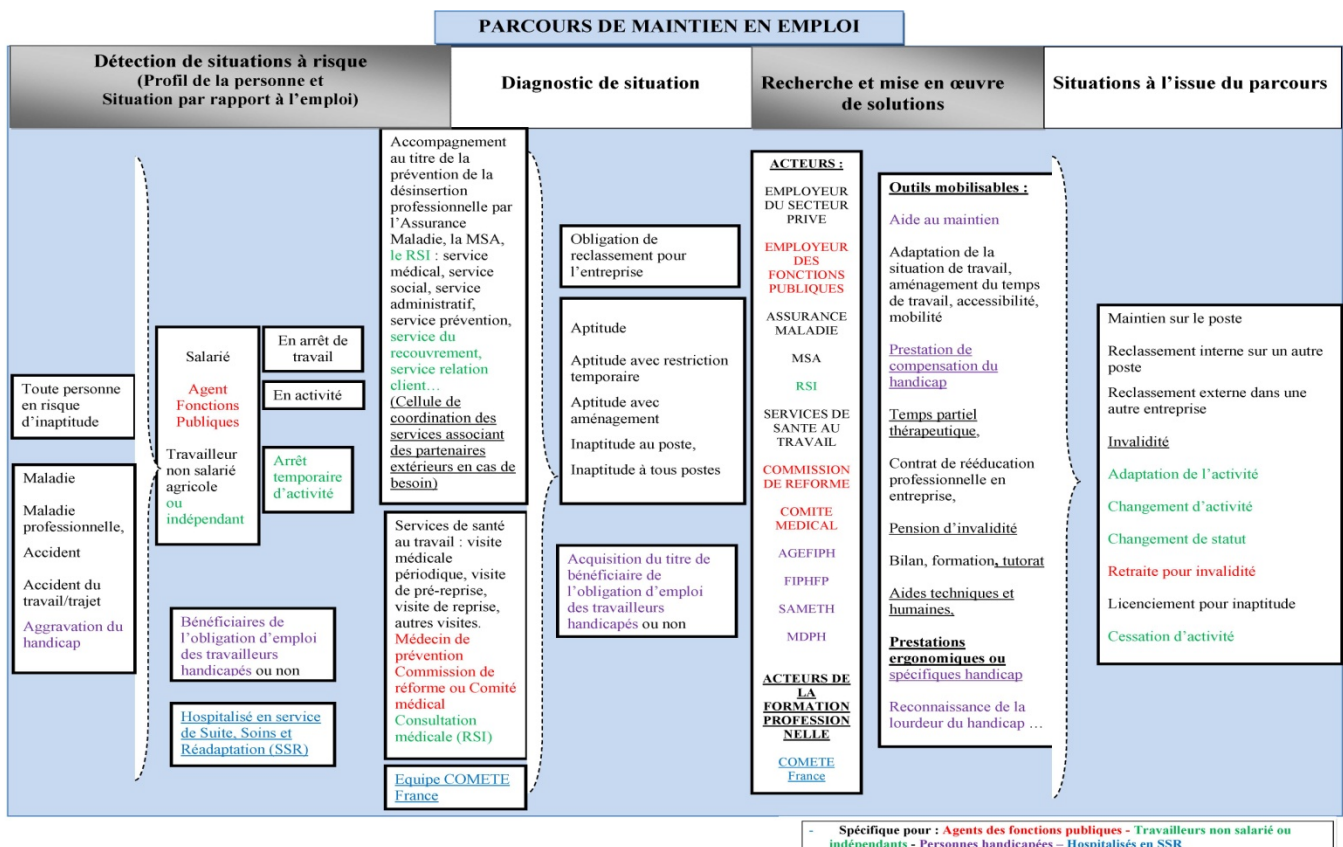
PARCOURS DE MAINTIEN EN EMPLOI

Détection de situations à risque (Profil de la personne et Situation par rapport à l'emploi)

Diagnostic de situation

Recherche et mise en œuvre de solutions

Situations à l'issue du parcours

Toute personne en risque d'inaptitude

Maladie

Maladie professionnelle,

Accident

Accident du travail/trajet

Aggravation du handicap

Salarié

Agent Fonctions Publiques

Travailleur non salarié agricole ou indépendant

En arrêt de travail

En activité

Arrêt temporaire d'activité

Bénéficiaires de l'obligation d'emploi des travailleurs handicapés ou non

Hospitalisé en service de Suite, Soins et Réadaptation (SSR)

Accompagnement au titre de la prévention de la désinsertion professionnelle par l'Assurance Maladie, la MSA, le RSI : service médical, service social, service administratif, service prévention, service du recouvrement, service relation client… (Cellule de coordination des services associant des partenaires extérieurs en cas de besoin)

Services de santé au travail : visite médicale périodique, visite de pré-reprise, visite de reprise, autres visites. Médecin de prévention Commission de réforme ou Comité médical Consultation médicale (RSI)

Equipe COMETE France

Obligation de reclassement pour l'entreprise

Aptitude

Aptitude avec restriction temporaire

Aptitude avec aménagement

Inaptitude au poste,

Inaptitude à tous postes

Acquisition du titre de bénéficiaire de l'obligation d'emploi des travailleurs handicapés ou non

ACTEURS :

EMPLOYEUR DU SECTEUR PRIVE

EMPLOYEUR DES FONCTIONS PUBLIQUES

ASSURANCE MALADIE

MSA

RSI

SERVICES DE SANTE AU TRAVAIL

COMMISSION DE REFORME

COMITE MEDICAL

AGEFIPH

FIPHFP

SAMETH

MDPH

ACTEURS DE LA FORMATION PROFESSIONNELLE

COMETE France

Outils mobilisables :

Aide au maintien

Adaptation de la situation de travail, aménagement du temps de travail, accessibilité, mobilité

Prestation de compensation du handicap

Temps partiel thérapeutique,

Contrat de rééducation professionnelle en entreprise,

Pension d'invalidité

Bilan, formation, tutorat

Aides techniques et humaines,

Prestations ergonomiques ou spécifiques handicap

Reconnaissance de la lourdeur du handicap …

Maintien sur le poste

Reclassement interne sur un autre poste

Reclassement externe dans une autre entreprise

Invalidité

Adaptation de l'activité

Changement d'activité

Changement de statut

Retraite pour invalidité

Licenciement pour inaptitude

Cessation d'activité

- Spécifique pour : Agents des fonctions publiques - Travailleurs non salarié ou indépendants - Personnes handicapées – Hospitalisés en SSR